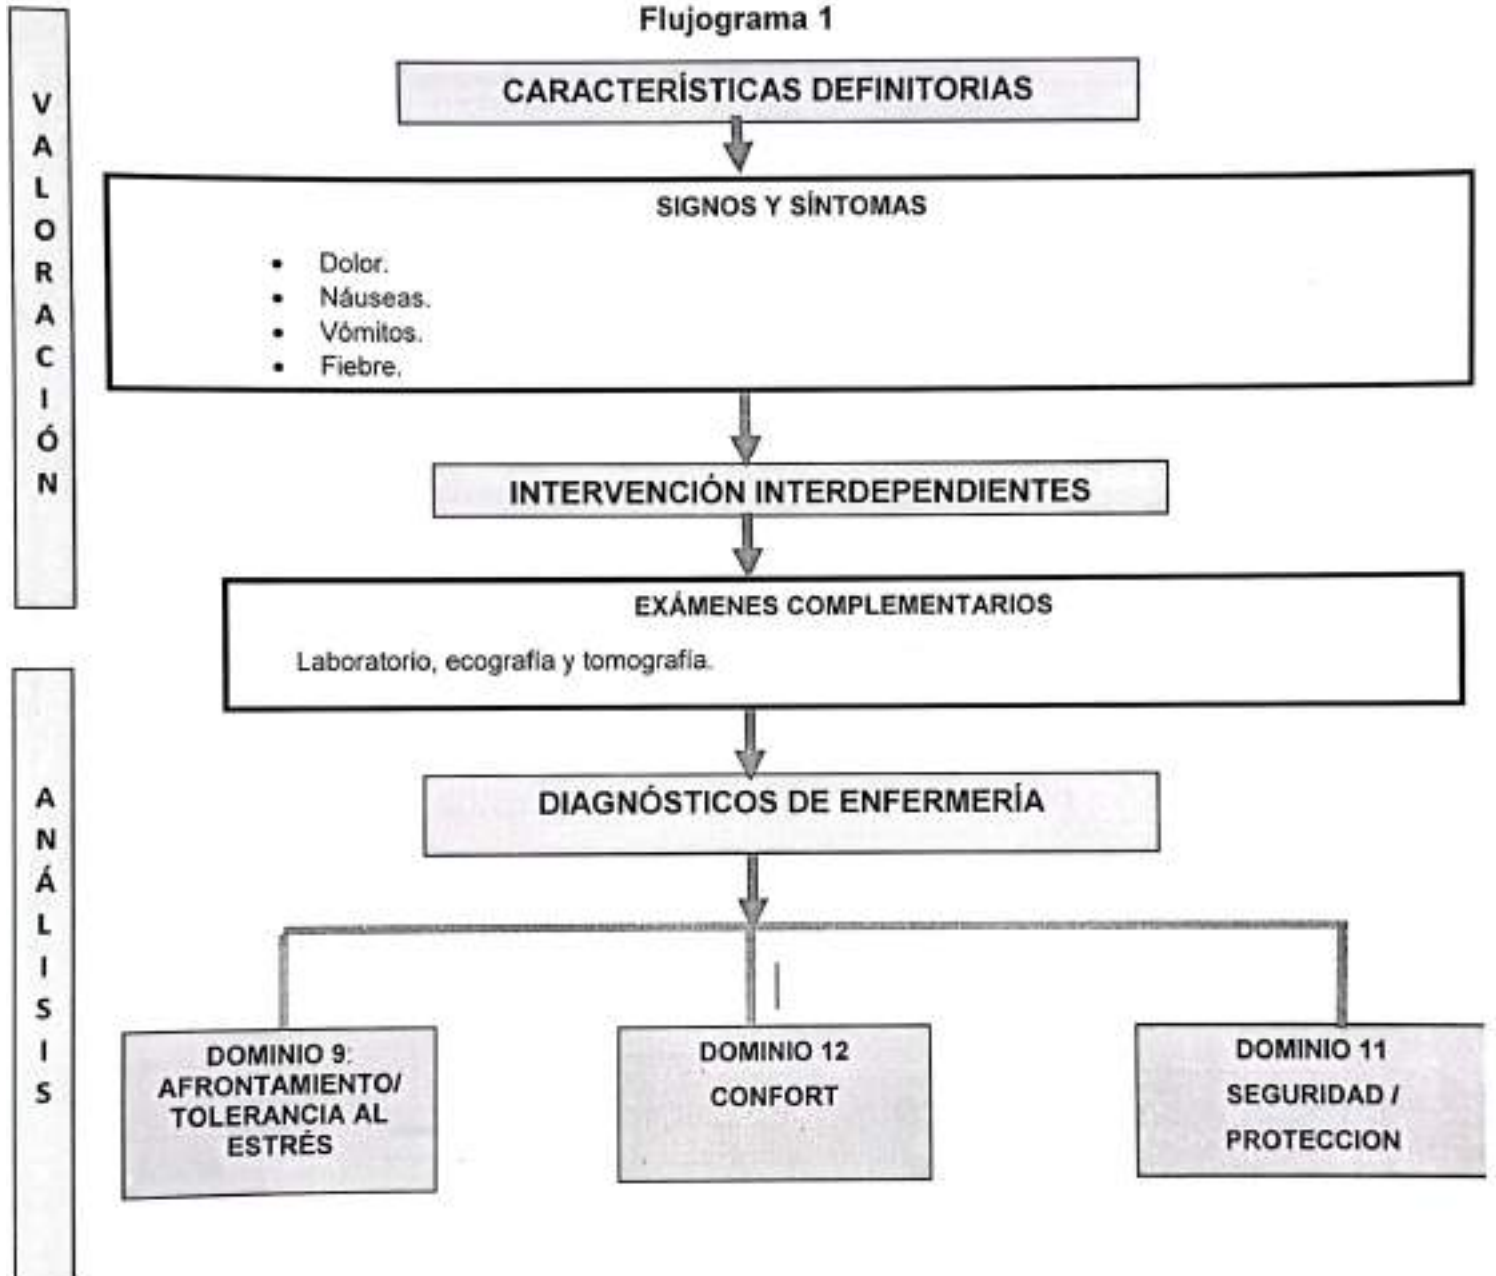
Flujograma 1

VALORACIÓN

CARACTERÍSTICAS DEFINITORIAS

SIGNOS Y SÍNTOMAS

- Dolor.
- Náuseas.
- Vómitos.
- Fiebre.

INTERVENCIÓN INTERDEPENDIENTES

EXÁMENES COMPLEMENTARIOS

Laboratorio, ecografía y tomografía.

ANÁLISIS

DIAGNÓSTICOS DE ENFERMERÍA

DOMINIO 9: AFRONTAMIENTO/ TOLERANCIA AL ESTRÉS

DOMINIO 12 CONFORT

DOMINIO 11 SEGURIDAD / PROTECCION